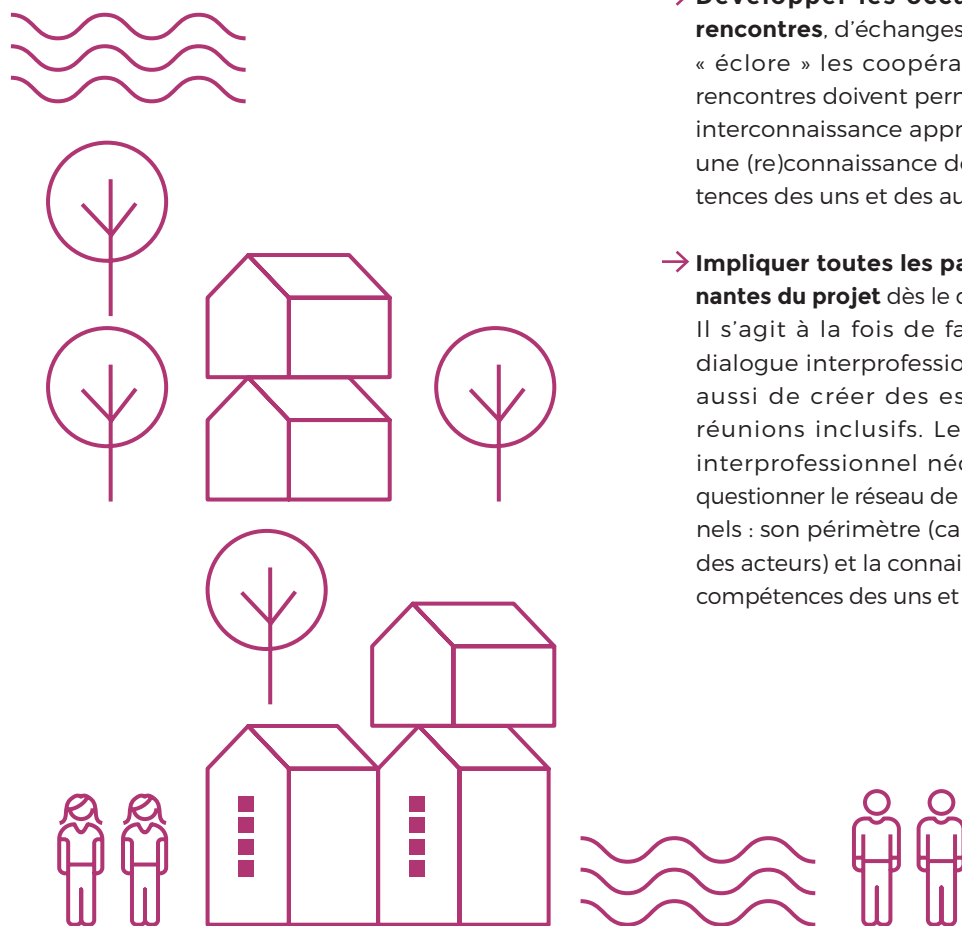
→ Développer les occa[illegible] rencontres, d'échanges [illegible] « éclore » les coopéra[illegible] rencontres doivent perm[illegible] interconnaissance appr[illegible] une (re)connaissance d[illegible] tences des uns et des au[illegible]

→ Impliquer toutes les pa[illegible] nantes du projet dès le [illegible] Il s'agit à la fois de fa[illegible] dialogue interprofessio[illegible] aussi de créer des es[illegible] réunions inclusifs. Le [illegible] interprofessionnel néc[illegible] questionner le réseau de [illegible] nels : son périmètre (ca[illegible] des acteurs) et la connai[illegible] compétences des uns et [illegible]